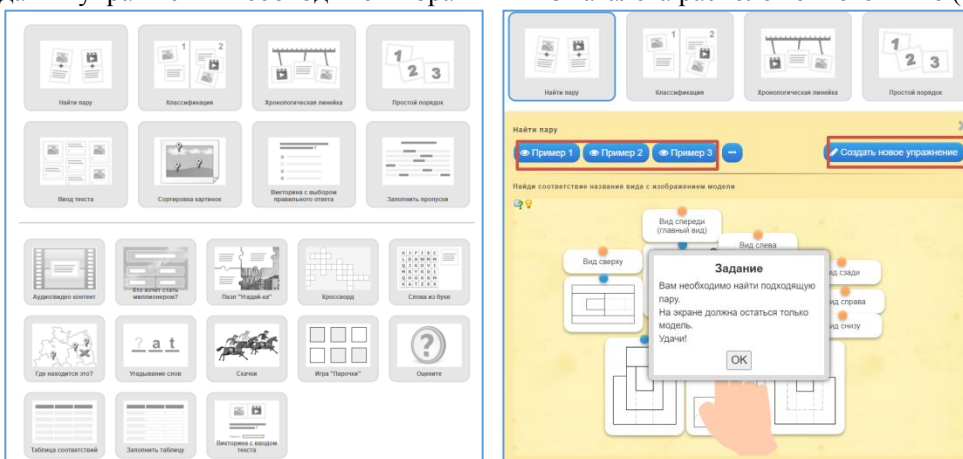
Найти пару

Классификация

Хронологическая линейка

Простой порядок

Ввод текста

Сортировка картинок

Викторина с выбором правильного ответа

Заполнить пропуски

Аудио/видео контент

Кто хочет стать миллионером?

Пазл "Угадай-ка"

Кроссворд

Слова из букв

Где находится это?

Угадывание слов

Скачки

Игра "Парочки"

Оцените

Таблица соответствий

Заполнить таблицу

Викторина с вводом текста

Найти пару

Классификация

Хронологическая линейка

Простой порядок

Найти пару

Пример 1

Пример 2

Пример 3

Создать новое упражнение

Найди соответствие названия вида с изображением модели

Вид спереди (главный вид)

Вид слева

Вид сверху

Вид сзади

Вид справа

Вид снизу

Задание

Вам необходимо найти подходящую пару.
На экране должна остаться только модель.
Удачи!

OK